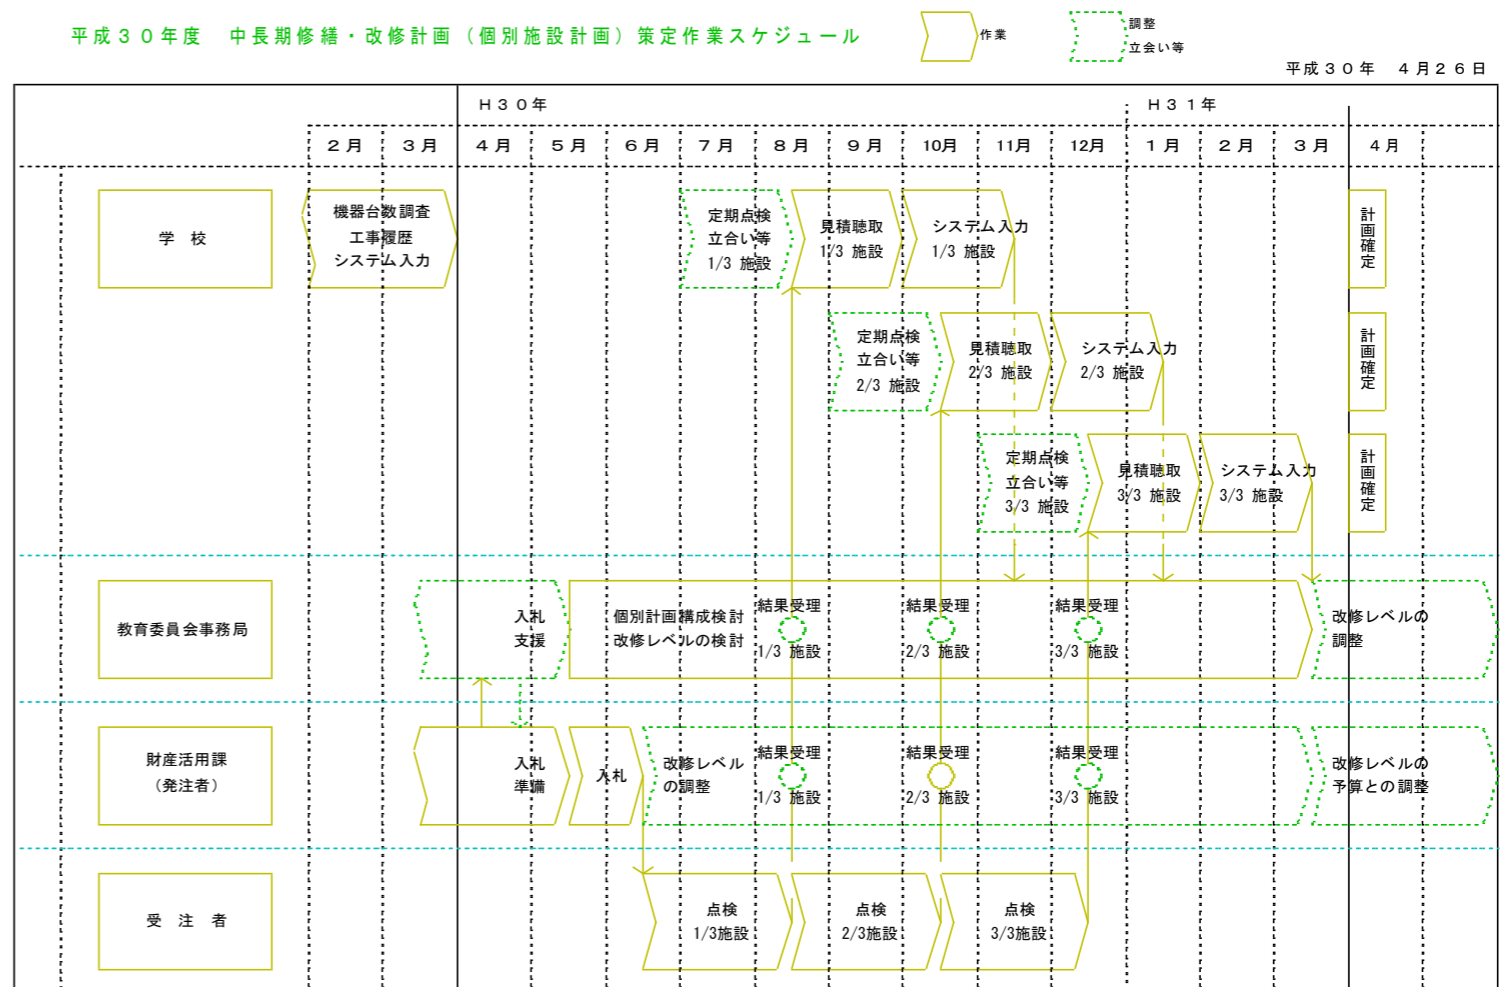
平成３０年度　中長期修繕・改修計画（個別施設計画）策定作業スケジュール

作業

調整
立会い等

平成３０年　４月２６日

Ｈ３０年

Ｈ３１年

２月　３月　４月　５月　６月　７月　８月　９月　10月　11月　12月　１月　２月　３月　４月

学　校

機器台数調査
工事履歴
システム入力

定期点検
立合い等
1/3 施設

見積聴取
1/3 施設

システム入力
1/3 施設

計画確定

定期点検
立合い等
2/3 施設

見積聴取
2/3 施設

システム入力
2/3 施設

計画確定

定期点検
立合い等
3/3 施設

見積聴取
3/3 施設

システム入力
3/3 施設

計画確定

教育委員会事務局

入札
支援

個別計画構成検討
改修レベルの検討

結果受理
1/3 施設

結果受理
2/3 施設

結果受理
3/3 施設

改修レベルの
調整

財産活用課
（発注者）

入札
準備

入札

改修レベル
の調整

結果受理
1/3 施設

結果受理
2/3 施設

結果受理
3/3 施設

改修レベルの
予算との調整

受　注　者

点検
1/3施設

点検
2/3施設

点検
3/3施設